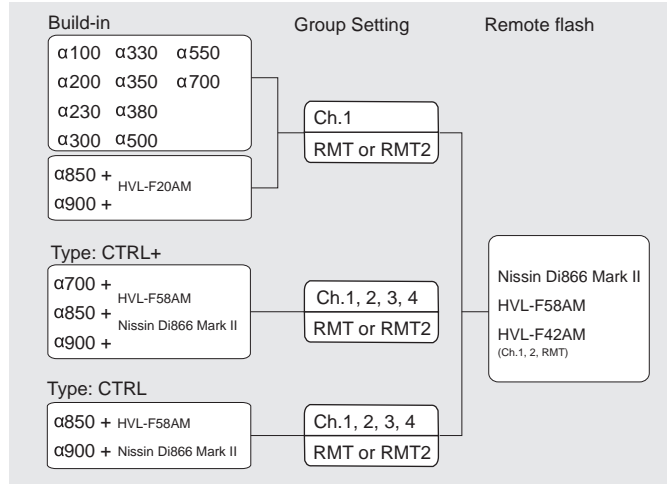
Build-in

Group Setting

Remote flash

α100 α330 α550
α200 α350 α700
α230 α380
α300 α500

α850 +
α900 +
HVL-F20AM

Ch.1
RMT or RMT2

Type: CTRL+

α700 +
α850 +
α900 +
HVL-F58AM
Nissin Di866 Mark II

Ch.1, 2, 3, 4
RMT or RMT2

Nissin Di866 Mark II
HVL-F58AM
HVL-F42AM
(Ch.1, 2, RMT)

Type: CTRL

α850 + HVL-F58AM
α900 + Nissin Di866 Mark II

Ch.1, 2, 3, 4
RMT or RMT2